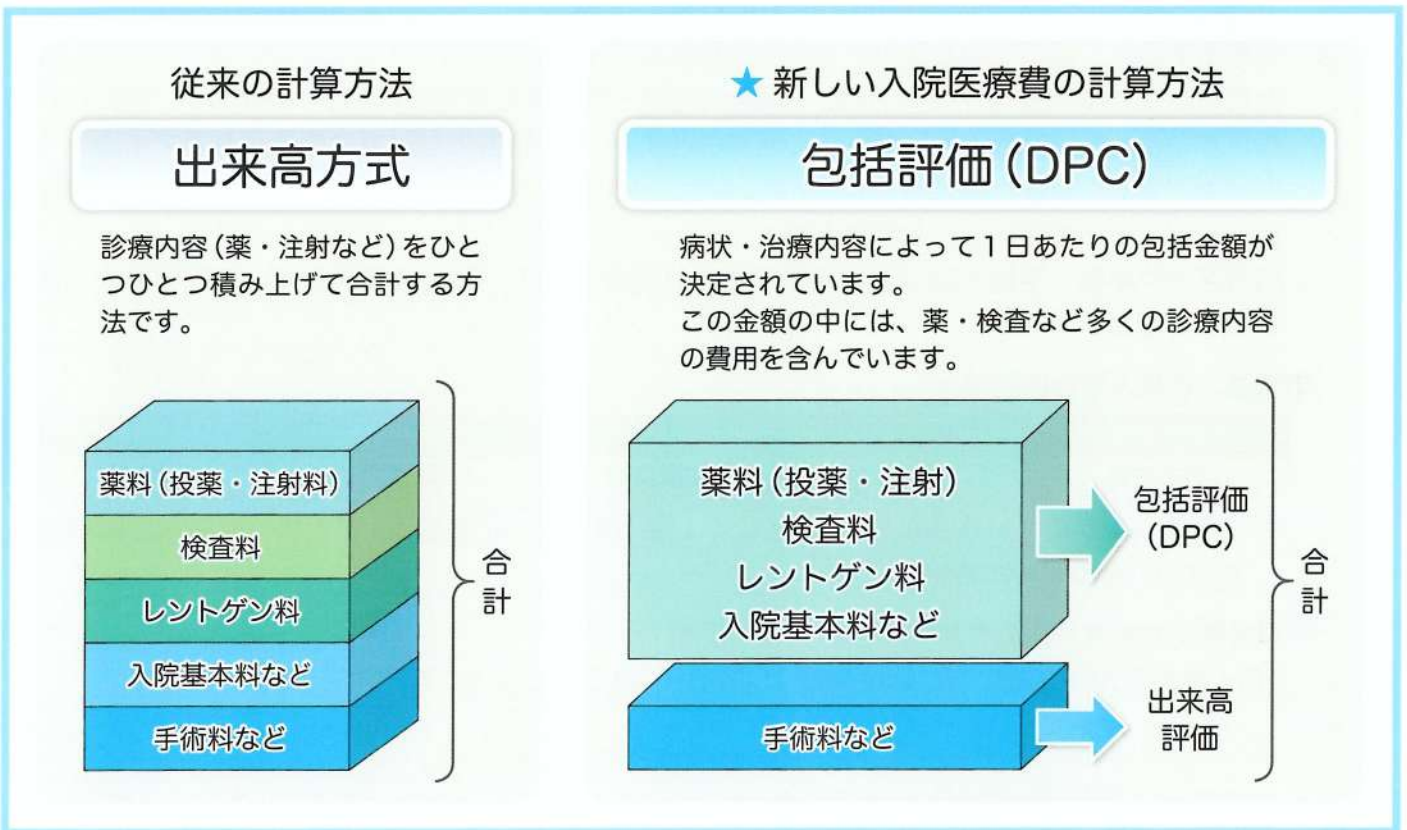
従来の計算方法

出来高方式

診療内容（薬・注射など）をひとつひとつ積み上げて合計する方法です。

薬料（投薬・注射料）
検査料
レントゲン料
入院基本料など
手術料など

合計

★新しい入院医療費の計算方法

包括評価（DPC）

病状・治療内容によって１日あたりの包括金額が決定されています。
この金額の中には、薬・検査など多くの診療内容の費用を含んでいます。

薬料（投薬・注射）
検査料
レントゲン料
入院基本料など

包括評価（DPC）

手術料など

出来高評価

合計